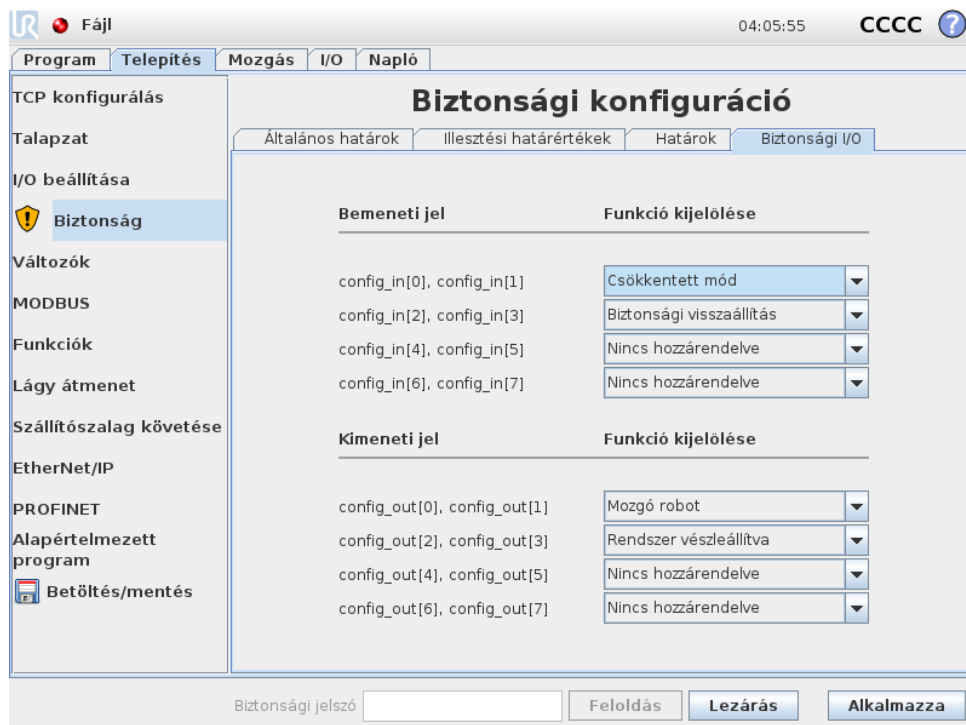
Fájl

04:05:55 CCCC ?

Program | Telepítés | Mozgás | I/O | Napló

TCP konfigurálás
Talapzat
I/O beállítása
Biztonság
Változók
MODBUS
Funkciók
Lágy átmenet
Szállítószalag követése
EtherNet/IP
PROFINET
Alapértelmezett program
Betöltés/mentés

Biztonsági konfiguráció

Általános határok | Illesztési határértékek | Határok | Biztonsági I/O

Bemeneti jel | Funkció kijelölése

config_in[0], config_in[1] | Csökkentett mód
config_in[2], config_in[3] | Biztonsági visszaállítás
config_in[4], config_in[5] | Nincs hozzárendelve
config_in[6], config_in[7] | Nincs hozzárendelve

Kimeneti jel | Funkció kijelölése

config_out[0], config_out[1] | Mozgó robot
config_out[2], config_out[3] | Rendszer vészleállítva
config_out[4], config_out[5] | Nincs hozzárendelve
config_out[6], config_out[7] | Nincs hozzárendelve

Biztonsági jelszó | Feloldás | Lezárás | Alkalmazza